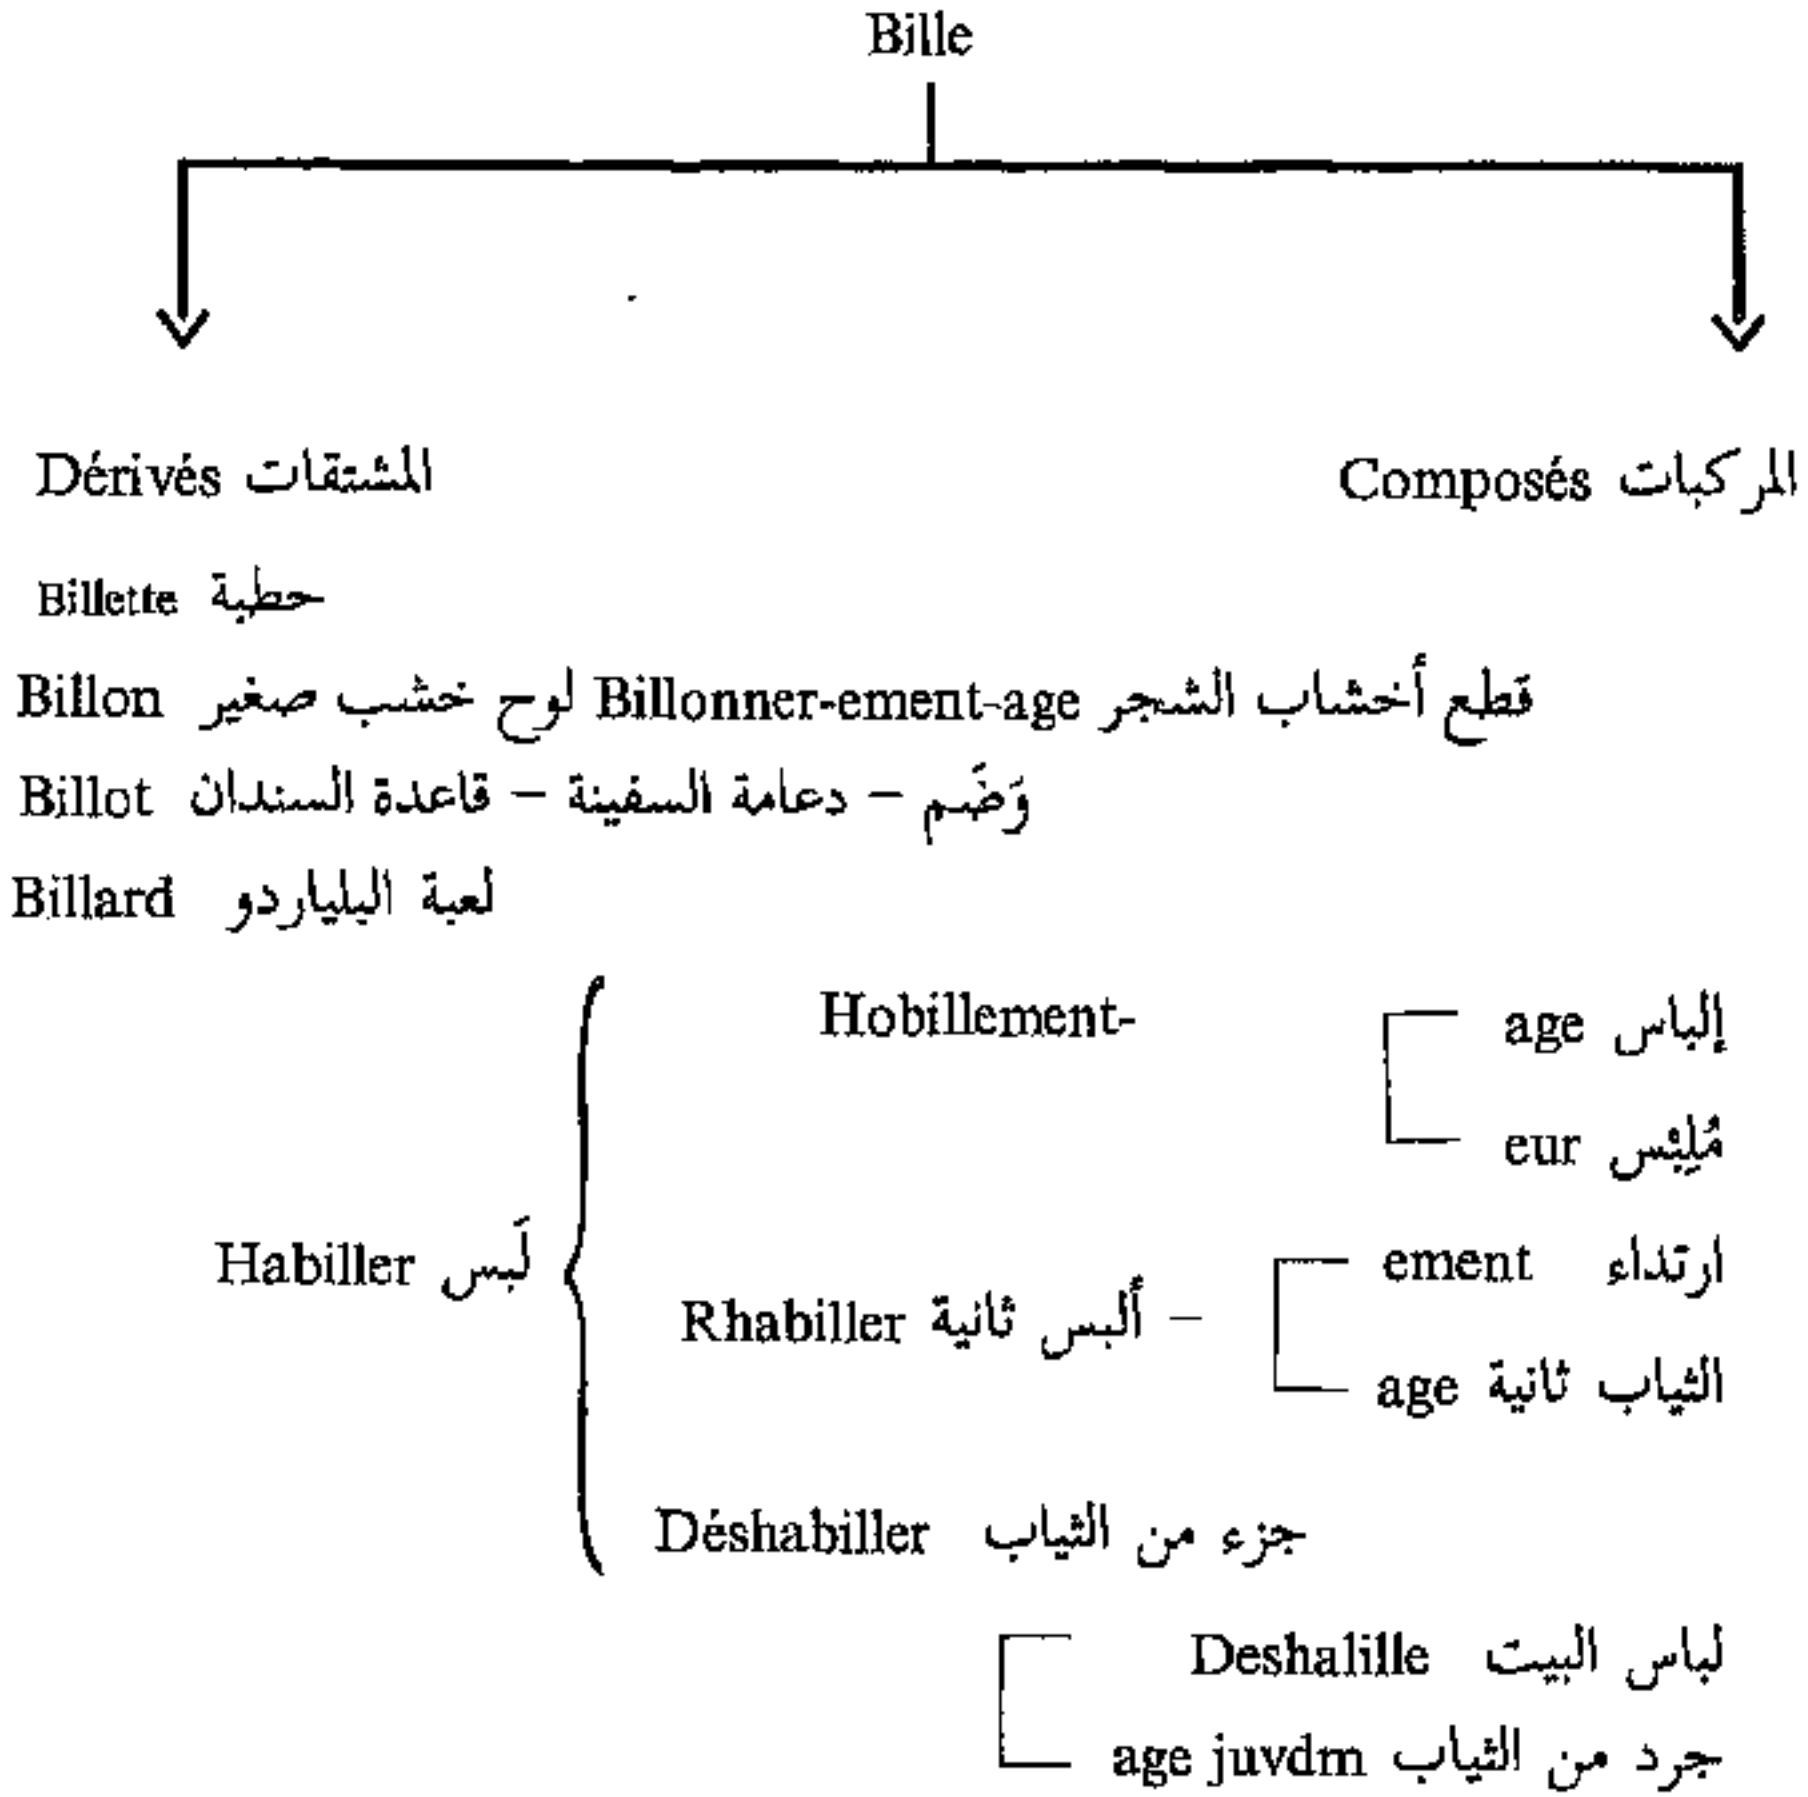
Bille

Dérivés المشتقات

المركبات Composés

Billette حطبة

Billon لوح خشب صغير Billonner-ement-age قطع أخشاب الشجر

Billot وَضَم – دعامة السفينة – قاعدة السندان

Billard لعبة البلياردو

Hobillement-

إلباس age

مُلبِس eur

Habiller لَبس

ارتداء ement

Rhabiller ألبس ثانية –

الثياب ثانية age

Déshabiller جزء من الثياب

لباس البيت Deshalille

جرد من الثياب age juvdm